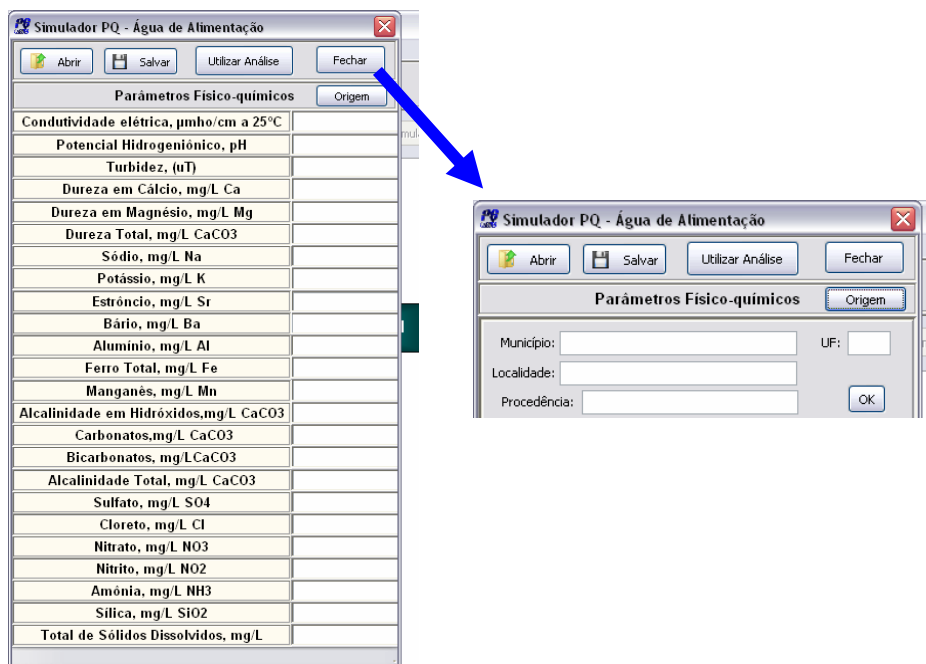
Simulador PQ - Água de Alimentação

Abrir Salvar Utilizar Análise Fechar

Parâmetros Físico-químicos Origem

| | |
|---|---|
| Condutividade elétrica, µmho/cm a 25°C | |
| Potencial Hidrogeniônico, pH | |
| Turbidez, (uT) | |
| Dureza em Cálcio, mg/L Ca | |
| Dureza em Magnésio, mg/L Mg | |
| Dureza Total, mg/L CaCO3 | |
| Sódio, mg/L Na | |
| Potássio, mg/L K | |
| Estrôncio, mg/L Sr | |
| Bário, mg/L Ba | |
| Alumínio, mg/L Al | |
| Ferro Total, mg/L Fe | |
| Manganês, mg/L Mn | |
| Alcalinidade em Hidróxidos,mg/L CaCO3 | |
| Carbonatos,mg/L CaCO3 | |
| Bicarbonatos, mg/LCaCO3 | |
| Alcalinidade Total, mg/L CaCO3 | |
| Sulfato, mg/L SO4 | |
| Cloreto, mg/L Cl | |
| Nitrato, mg/L NO3 | |
| Nitrito, mg/L NO2 | |
| Amônia, mg/L NH3 | |
| Sílica, mg/L SiO2 | |
| Total de Sólidos Dissolvidos, mg/L | |

Simulador PQ - Água de Alimentação

Abrir Salvar Utilizar Análise Fechar

Parâmetros Físico-químicos Origem

Município: UF:
Localidade:
Procedência: OK